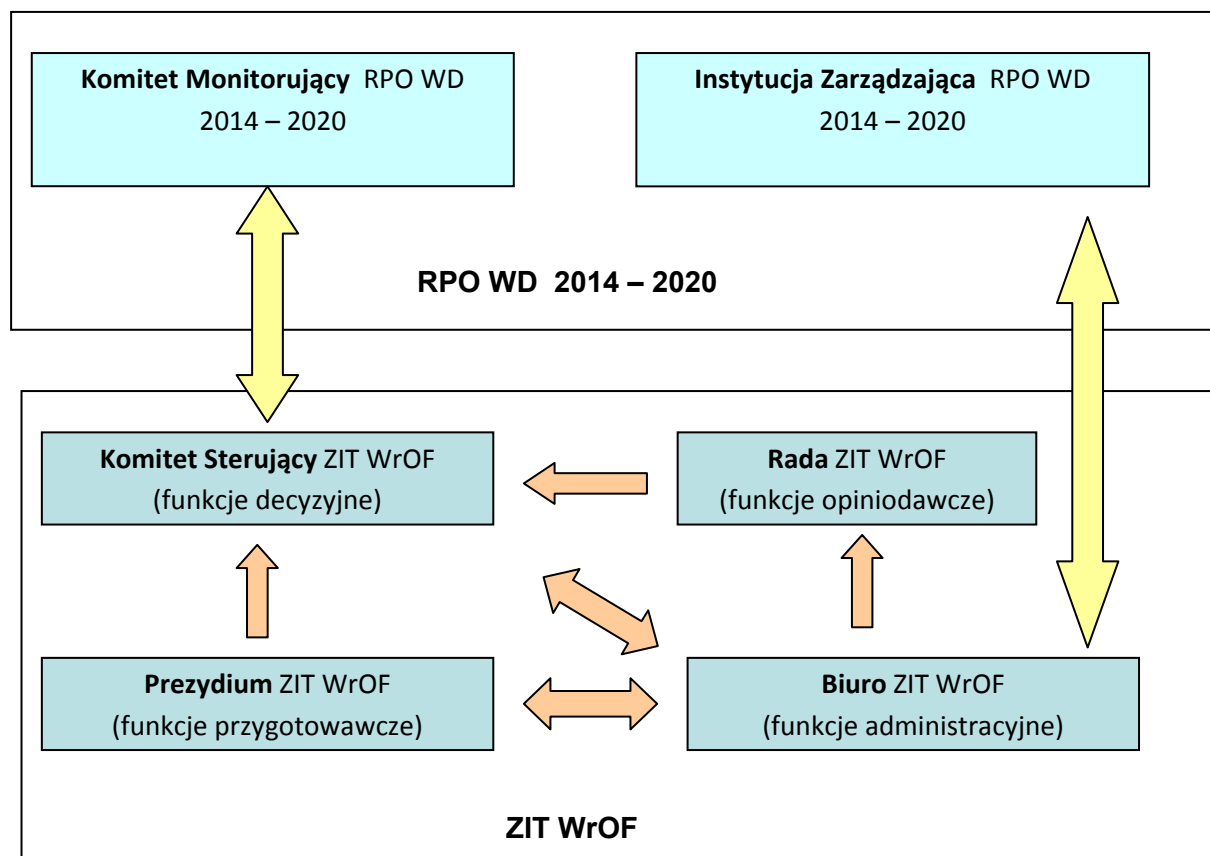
Komitet Monitorujący RPO WD
2014 – 2020

Instytucja Zarządzająca RPO WD
2014 – 2020

RPO WD 2014 – 2020

Komitet Sterujący ZIT WrOF
(funkcje decyzyjne)

Rada ZIT WrOF
(funkcje opiniodawcze)

Prezydium ZIT WrOF
(funkcje przygotowawcze)

Biuro ZIT WrOF
(funkcje administracyjne)

ZIT WrOF